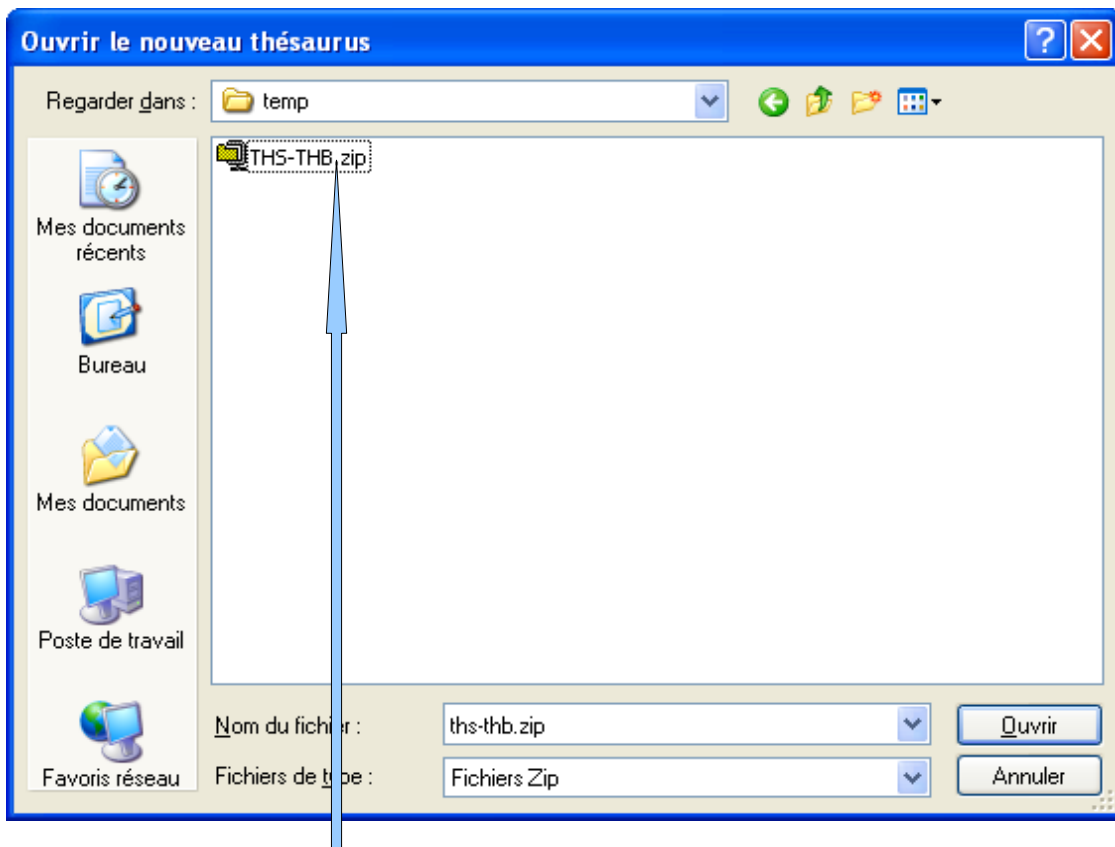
Ouvrir le nouveau thésaurus

Regarder dans : temp

THS-THB.zip

Mes documents récents

Bureau

Mes documents

Poste de travail

Favoris réseau

Nom du fichier : ths-thb.zip

Fichiers de type : Fichiers Zip

Ouvrir

Annuler